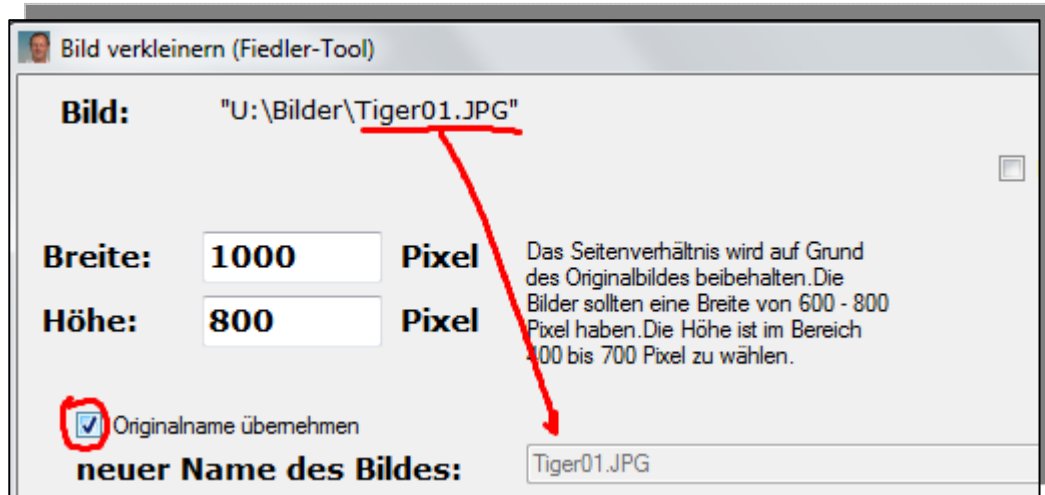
Bild verkleinern (Fiedler-Tool)

Bild: "U:\Bilder\Tiger01.JPG"

Breite: 1000 Pixel

Höhe: 800 Pixel

Das Seitenverhältnis wird auf Grund des Originalbildes beibehalten.Die Bilder sollten eine Breite von 600 - 800 Pixel haben.Die Höhe ist im Bereich 400 bis 700 Pixel zu wählen.

Originalname übernehmen

neuer Name des Bildes: Tiger01.JPG